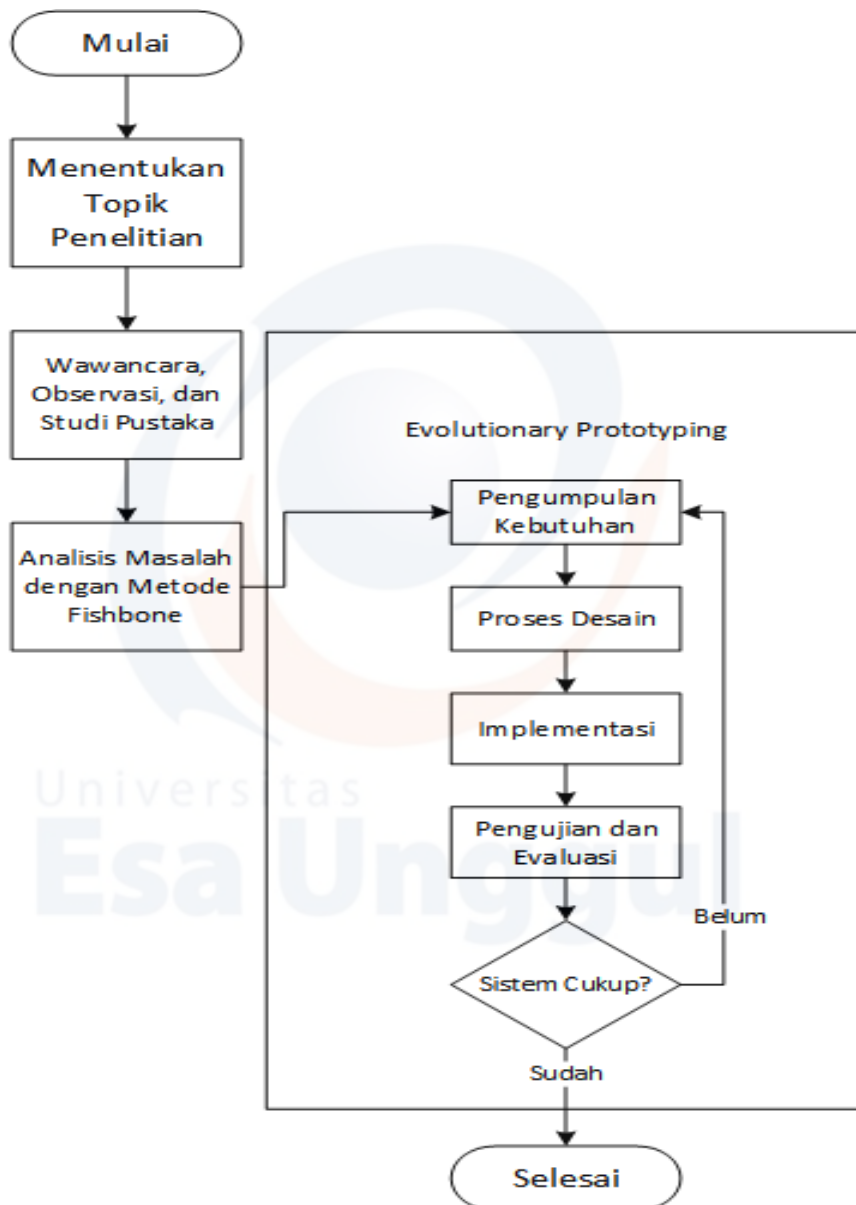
Mulai

Menentukan Topik Penelitian

Wawancara, Observasi, dan Studi Pustaka

Analisis Masalah dengan Metode Fishbone

Evolutionary Prototyping

Pengumpulan Kebutuhan

Proses Desain

Implementasi

Pengujian dan Evaluasi

Sistem Cukup?

Belum

Sudah

Selesai

Universitas Esa Unggul